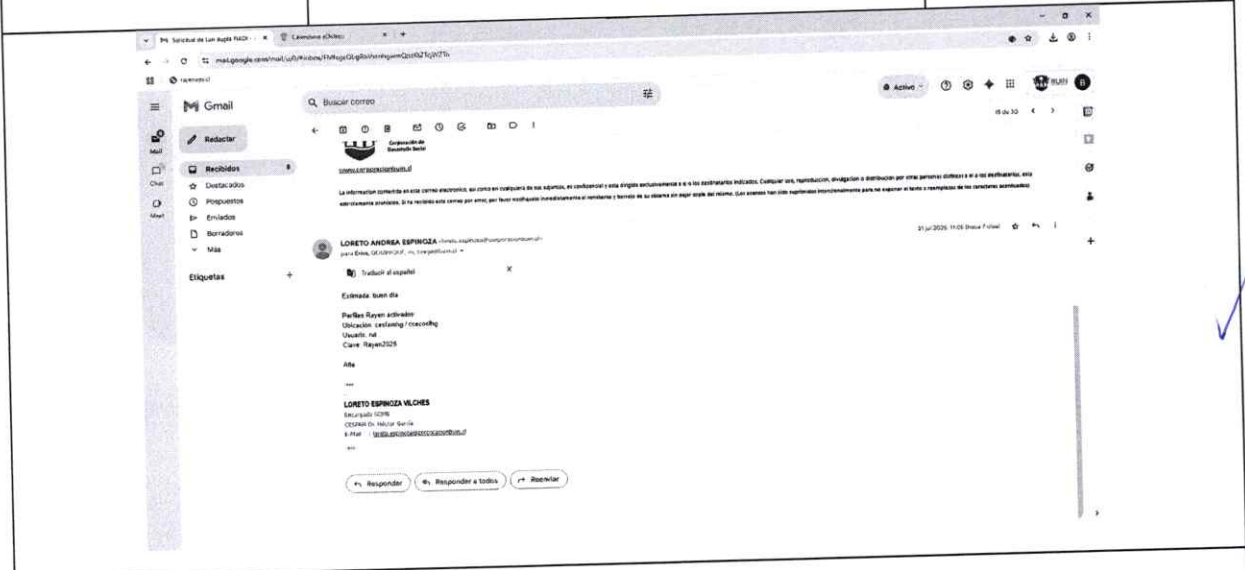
M Solicitud de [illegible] × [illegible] × +

mail.google.com/mail/u/0/#inbox/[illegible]

Gmail

Buscar correo

Activo

Mail

Chat

Meet

Redactar

Recibidos

Destacados

Pospuestos

Enviados

Borradores

Más

Etiquetas

+

15 de 30

Corporación de Desarrollo Social

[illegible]

La información contenida en este correo electrónico, así como en cualquiera de sus adjuntos, es confidencial y está dirigida exclusivamente a el o los destinatarios indicados. Cualquier uso, reproducción, divulgación o distribución por otras personas distintas a el o los destinatarios, está estrictamente prohibida. Si ha recibido este correo por error, por favor notifíquelo inmediatamente al remitente y borrelo de su sistema sin dejar copia del mismo. (Los acentos han sido suprimidos intencionalmente para no exponer el texto a reemplazos de los caracteres acentuados)

LORETO ANDREA ESPINOZA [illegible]

para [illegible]

31 jul 2025, 11:05 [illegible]

Traducir al español ×

Estimada buen día

Perfiles Rayen activados

Ubicación cesfamhg / ccecofhg

Usuario: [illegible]

Clave: Rayen2025

Atte

...

LORETO ESPINOZA VILCHES

Encargado SOME

CESFAM Dr. Héctor García

E-Mail: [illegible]

...

Responder

Responder a todos

Reenviar